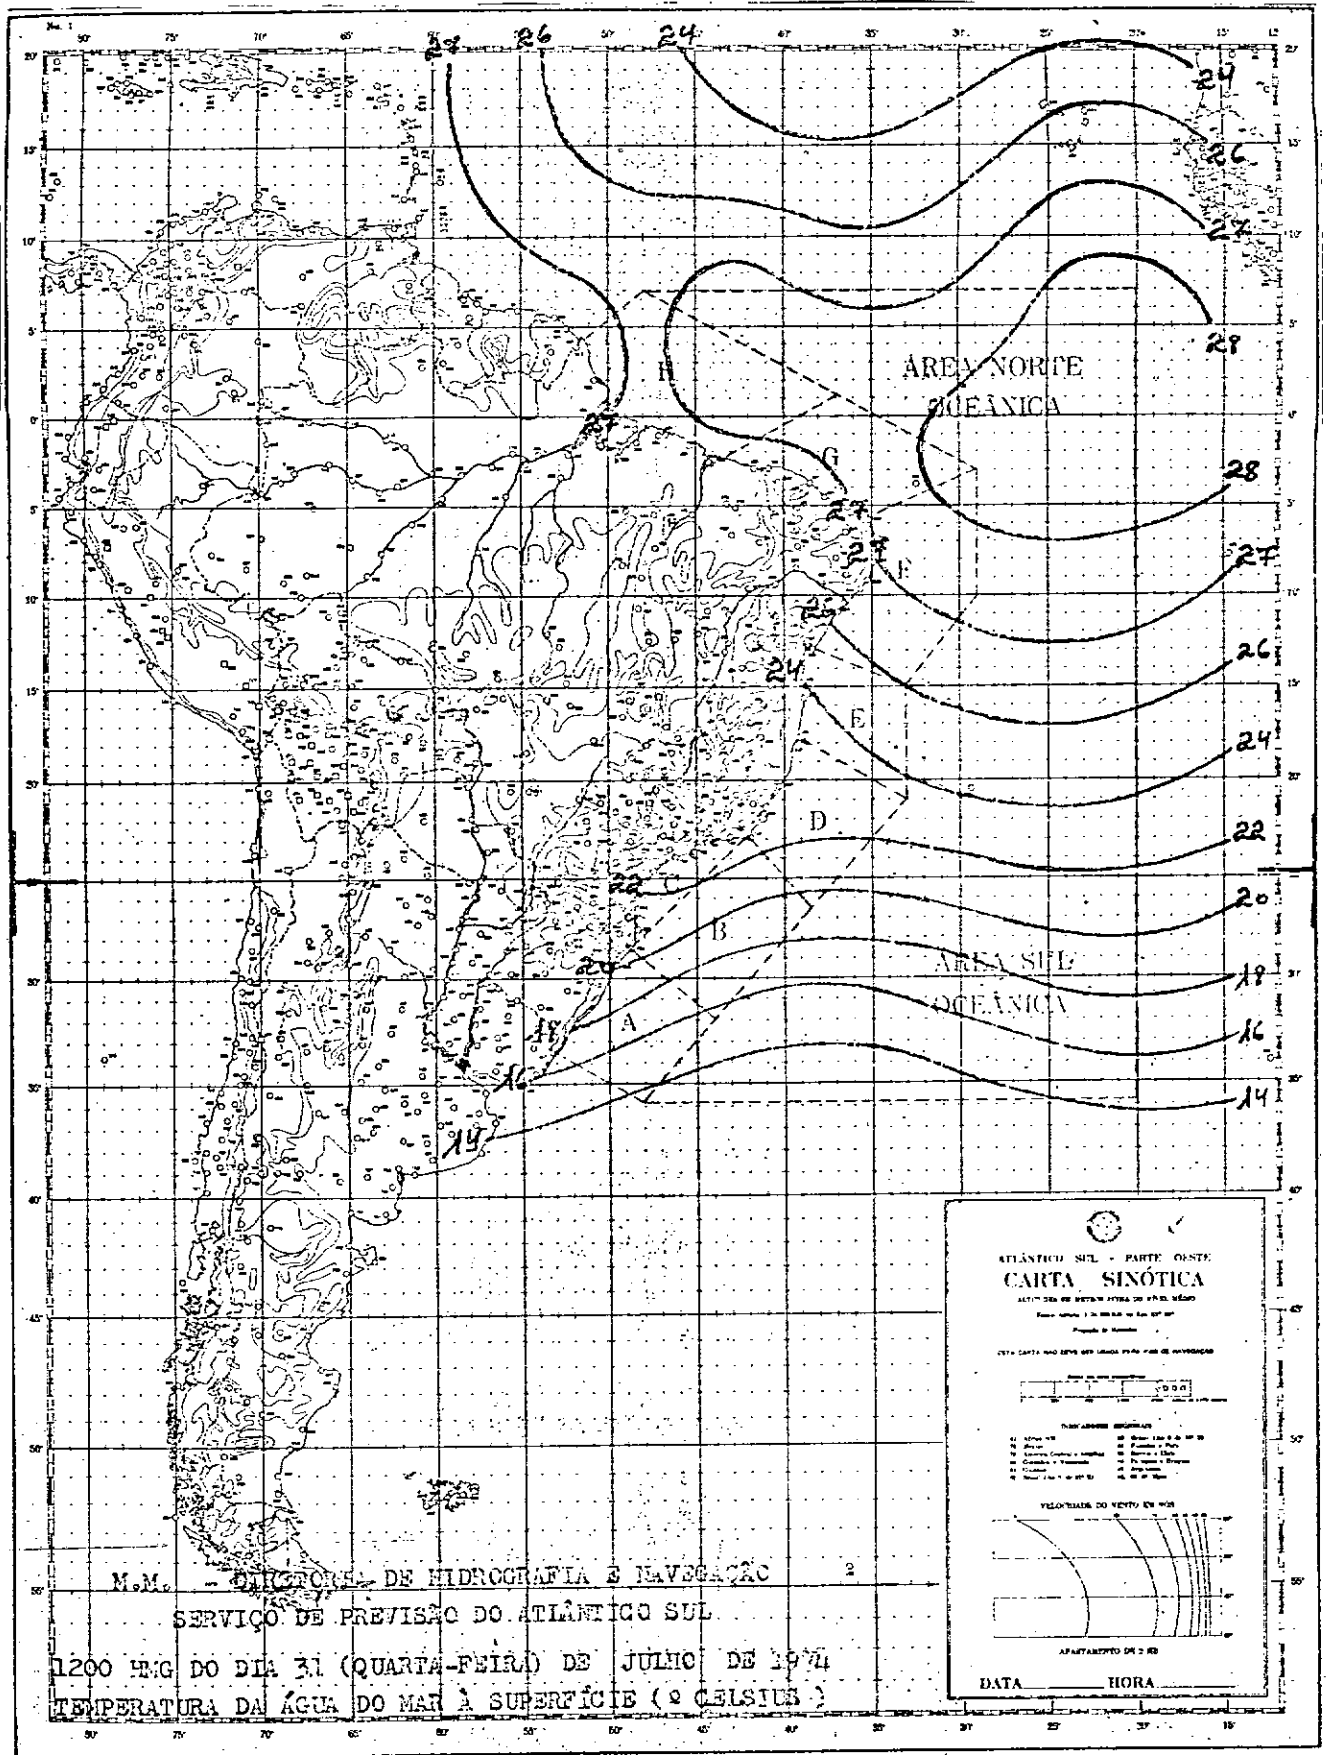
80° 75° 70° 65° 60° 55° 50° 45° 40° 35° 30° 25° 20° 15° 12°

27 26 24

24

26

27

28

ÁREA NORTE OCEÂNICA

H

27

G

28

27

27 F

27

25

26

24

E

24

D

22

22

20

B

ÁREA SUL OCEÂNICA

20

18

18

A

16

16

14

14

ATLÂNTICO SUL - PARTE OESTE
CARTA SINÓTICA

VELOCIDADE DO VENTO EM NÓS

DATA______ HORA______

M.M. - DIRETORIA DE HIDROGRAFIA E NAVEGAÇÃO 2
SERVIÇO DE PREVISÃO DO ATLÂNTICO SUL
1200 HMG DO DIA 31 (QUARTA-FEIRA) DE JULHO DE 1974
TEMPERATURA DA ÁGUA DO MAR À SUPERFÍCIE (º CELSIUS)

80° 75° 70° 65° 60° 55° 50° 45° 40° 35° 30° 25° 20° 15°